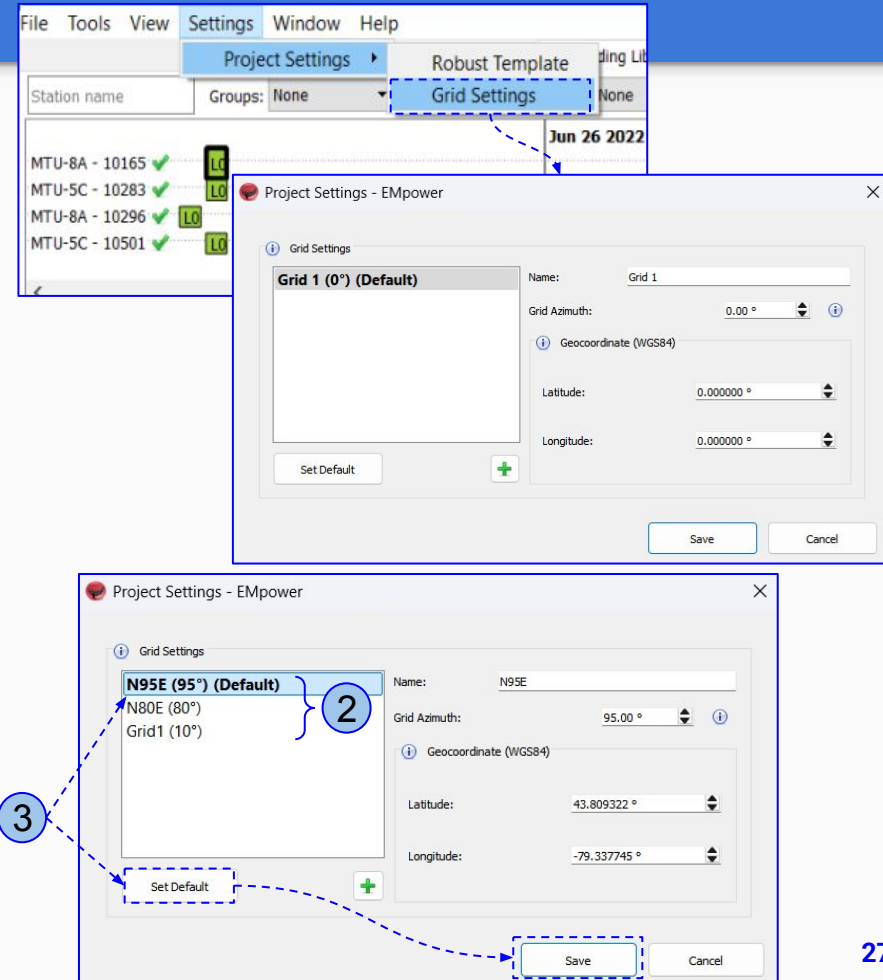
File Tools View Settings Window Help
Project Settings ▸
Robust Template
Grid Settings
ding Lib
Station name
Groups: None
None
Jun 26 2022
MTU-8A - 10165 LO
MTU-5C - 10283 LO
MTU-8A - 10296 LO
MTU-5C - 10501 LO

Project Settings - EMpower
Grid Settings
Grid 1 (0°) (Default)
Name: Grid 1
Grid Azimuth: 0.00 °
Geocoordinate (WGS84)
Latitude: 0.000000 °
Longitude: 0.000000 °
Set Default
Save
Cancel

Project Settings - EMpower
Grid Settings
N95E (95°) (Default)
N80E (80°)
Grid1 (10°)
2
Name: N95E
Grid Azimuth: 95.00 °
Geocoordinate (WGS84)
Latitude: 43.809322 °
Longitude: -79.337745 °
3
Set Default
Save
Cancel

27